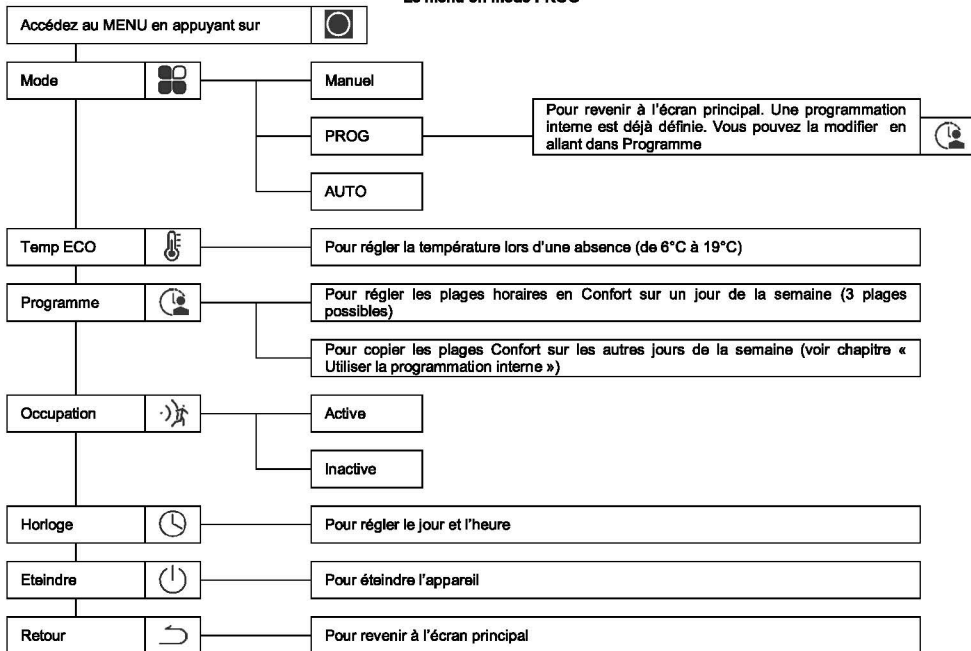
Le menu en mode PROG

Accédez au MENU en appuyant sur

Mode

Manuel

PROG

Pour revenir à l'écran principal. Une programmation interne est déjà définie. Vous pouvez la modifier en allant dans Programme

AUTO

Temp ECO

Pour régler la température lors d'une absence (de 6°C à 19°C)

Programme

Pour régler les plages horaires en Confort sur un jour de la semaine (3 plages possibles)

Pour copier les plages Confort sur les autres jours de la semaine (voir chapitre « Utiliser la programmation interne »)

Occupation

Active

Inactive

Horloge

Pour régler le jour et l'heure

Eteindre

Pour éteindre l'appareil

Retour

Pour revenir à l'écran principal